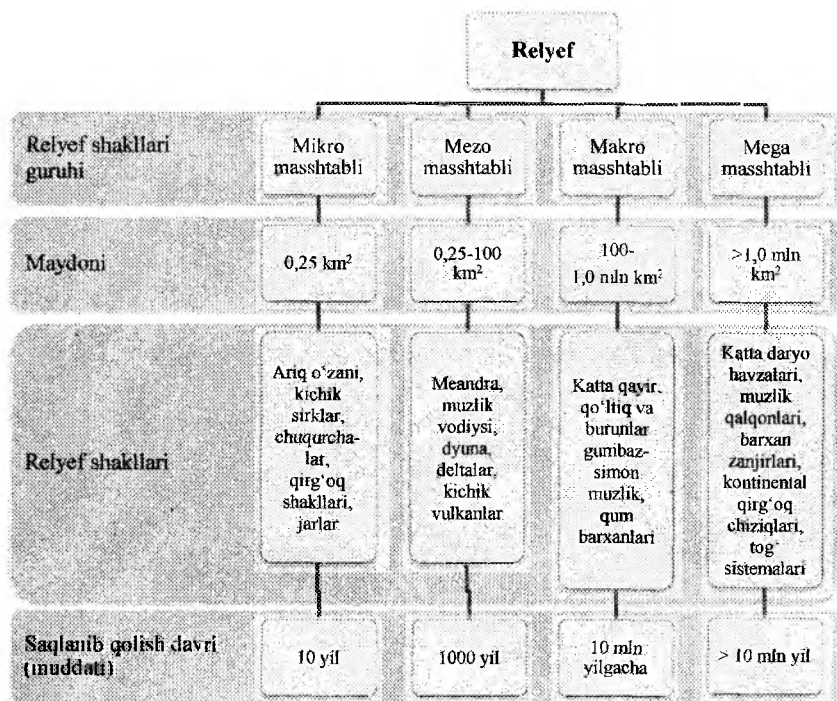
Relyef

| | | | | |
|---|---|---|---|---|
| Relyef shakllari guruhi | Mikro masshtabli | Mezo masshtabli | Makro masshtabli | Mega masshtabli |
| Maydoni | 0,25 km$^2$ | 0,25-100 km$^2$ | 100-1,0 mln km$^2$ | >1,0 mln km$^2$ |
| Relyef shakllari | Ariq o'zani, kichik sirklar, chuqurchalar, qirg'oq shakllari, jarlar | Meandra, muzlik vodiysi, dyuna, deltalar, kichik vulkanlar | Katta qayir, qo'ltiq va burunlar gumbazsimon muzlik, qum barxanlari | Katta daryo havzalari, muzlik qalqonlari, barxan zanjirlari, kontinental qirg'oq chiziqlari, tog' sistemalari |
| Saqlanib qolish davri (muddati) | 10 yil | 1000 yil | 10 mln yilgacha | > 10 mln yil |